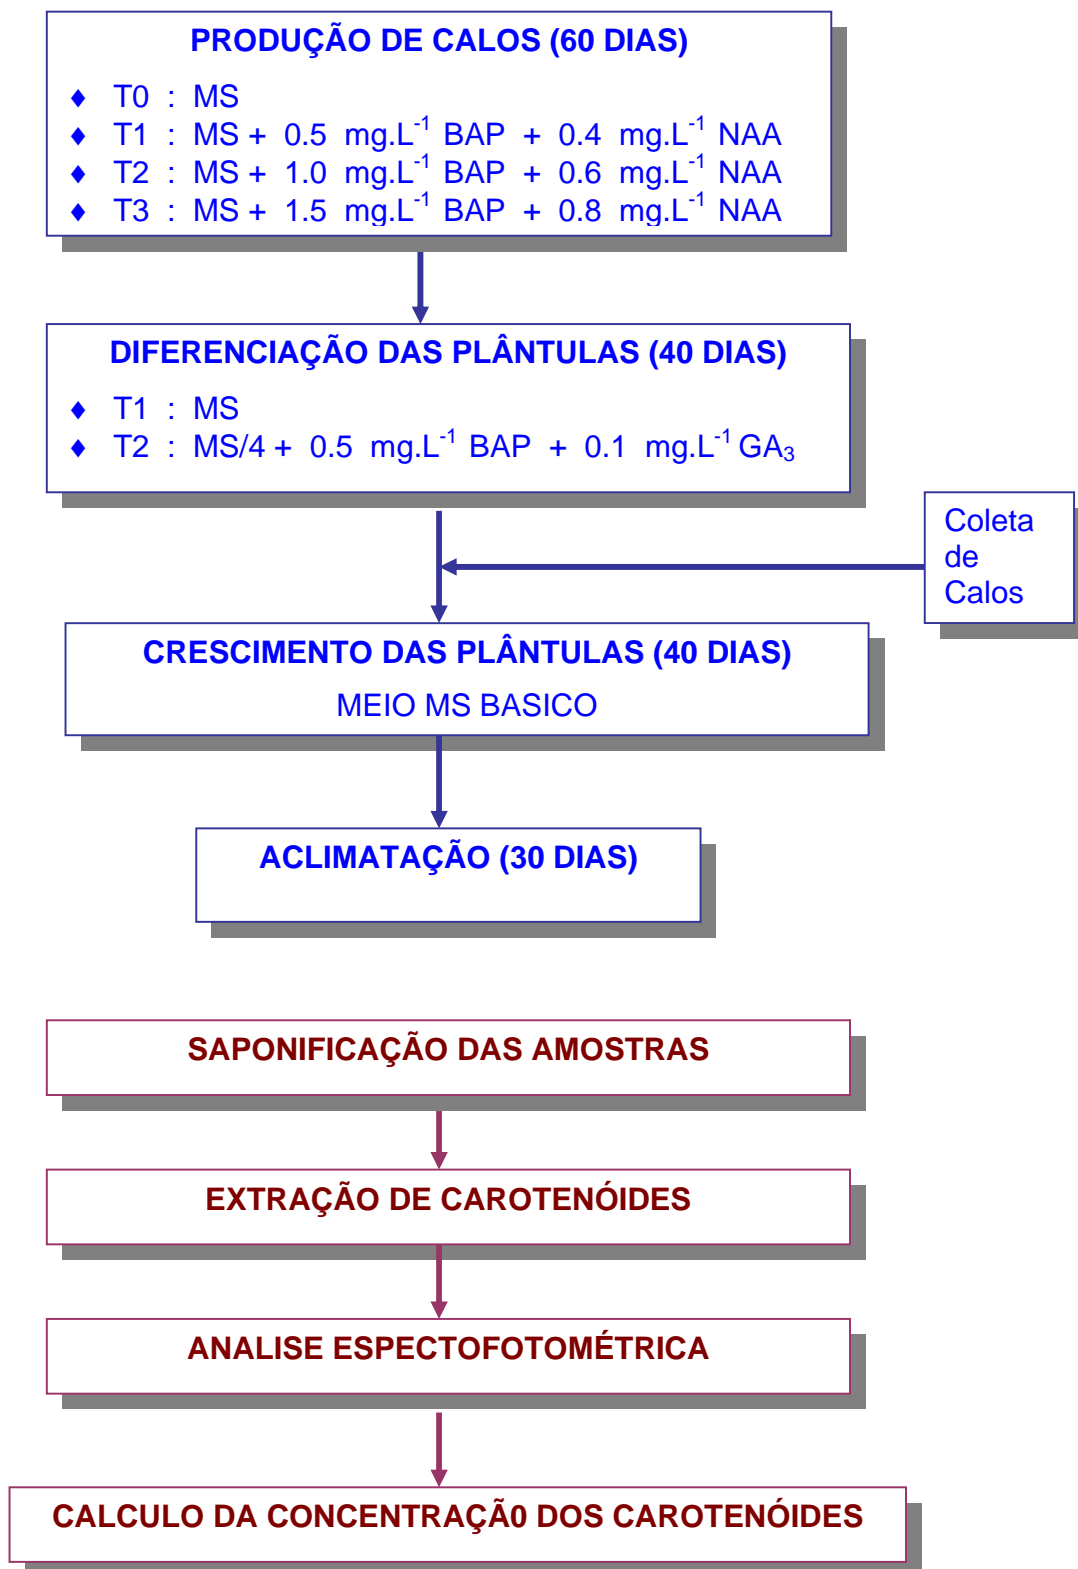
PRODUÇÃO DE CALOS (60 DIAS)

♦ T0 : MS
♦ T1 : MS + 0.5 mg.L$^{-1}$ BAP + 0.4 mg.L$^{-1}$ NAA
♦ T2 : MS + 1.0 mg.L$^{-1}$ BAP + 0.6 mg.L$^{-1}$ NAA
♦ T3 : MS + 1.5 mg.L$^{-1}$ BAP + 0.8 mg.L$^{-1}$ NAA

DIFERENCIAÇÃO DAS PLÂNTULAS (40 DIAS)

♦ T1 : MS
♦ T2 : MS/4 + 0.5 mg.L$^{-1}$ BAP + 0.1 mg.L$^{-1}$ $GA_3$

Coleta de Calos

CRESCIMENTO DAS PLÂNTULAS (40 DIAS)

MEIO MS BASICO

ACLIMATAÇÃO (30 DIAS)

SAPONIFICAÇÃO DAS AMOSTRAS

EXTRAÇÃO DE CAROTENÓIDES

ANALISE ESPECTOFOTOMÉTRICA

CALCULO DA CONCENTRAÇÃ0 DOS CAROTENÓIDES